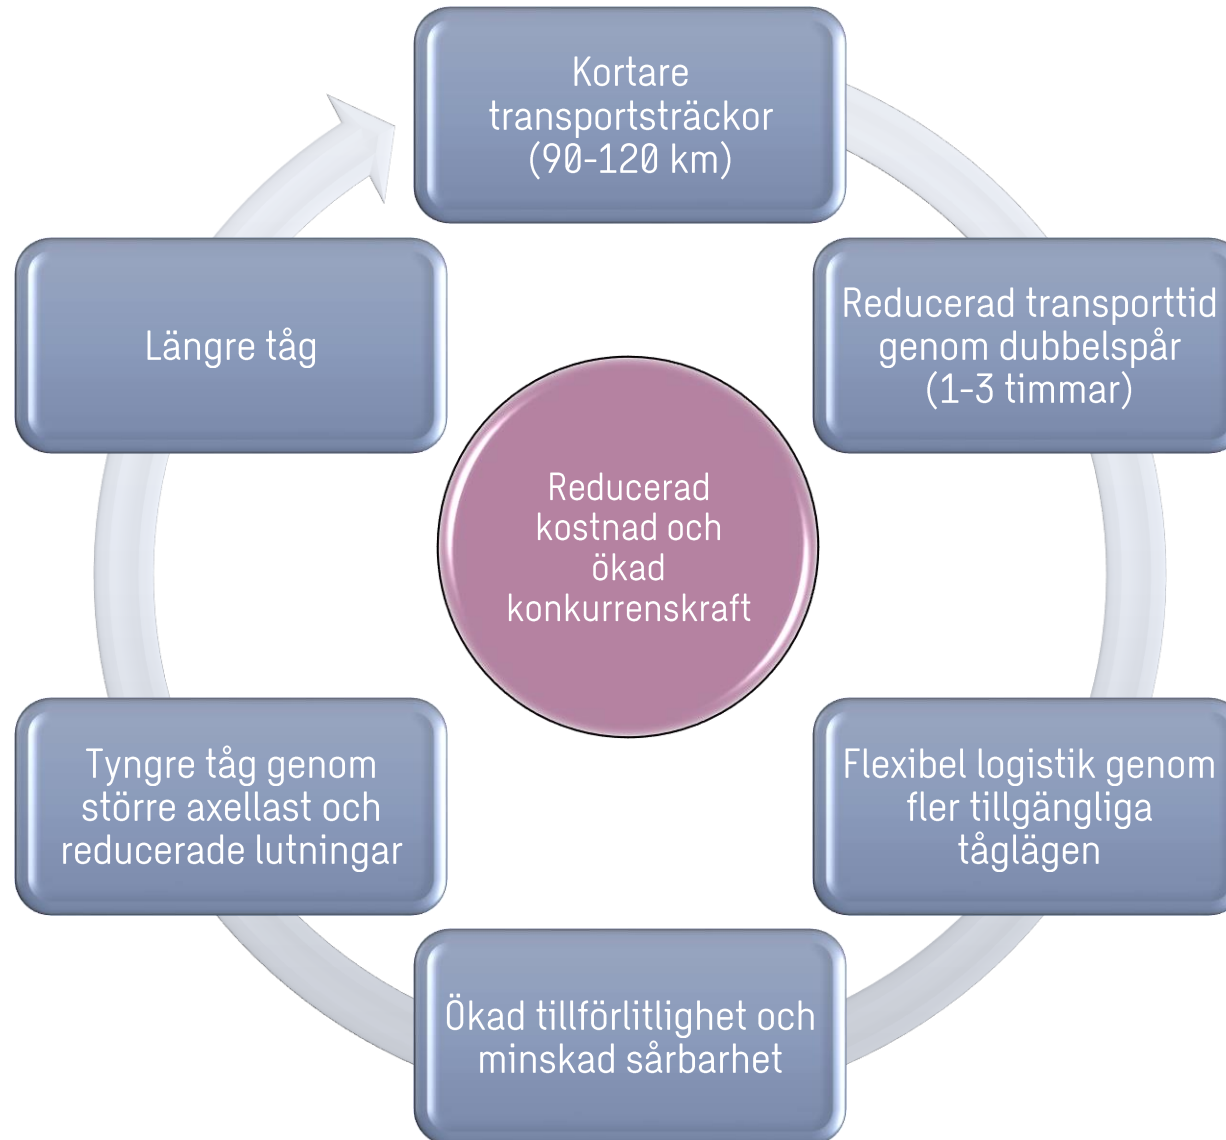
Kortare transportsträckor (90-120 km)

Reducerad transporttid genom dubbelspår (1-3 timmar)

Flexibel logistik genom fler tillgängliga tåglägen

Ökad tillförlitlighet och minskad sårbarhet

Tyngre tåg genom större axellast och reducerade lutningar

Längre tåg

Reducerad kostnad och ökad konkurrenskraft